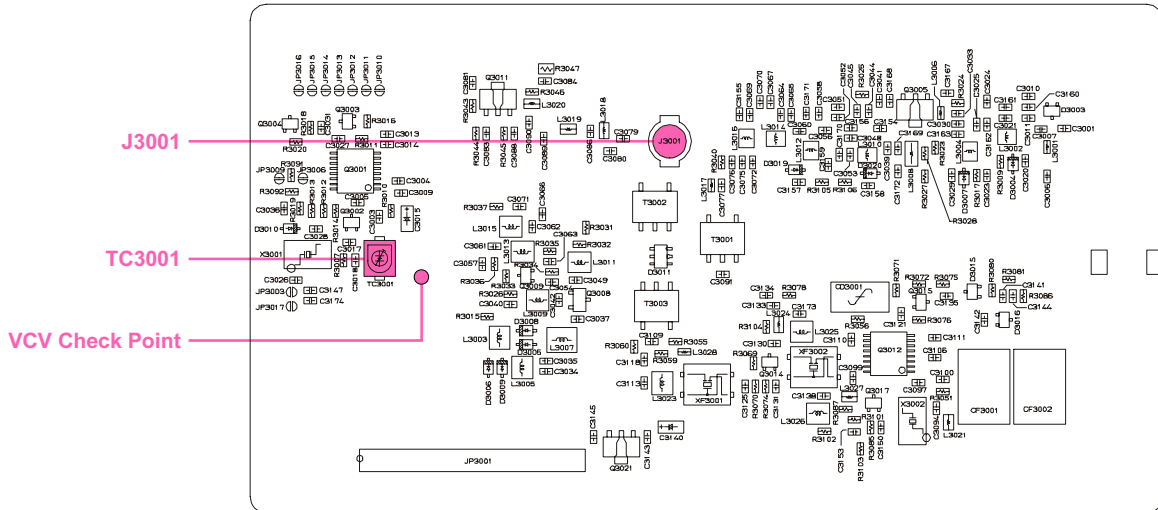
J3001
TC3001
VCV Check Point

JP3016 JP3015 JP3014 JP3013 JP3012 JP3011 JP3010
Q3004 R3018 Q3003 R3016
C3027 C3011 C3013 C3014
JP3009 R3091 JP3006
R3020 Q3001
R3092 C3004 C3009
C3036 R3013 R3012 R3014 R3010
D3010 C3028 Q3002 C3005 C3003 C3015
X3001 C3017 R3007
C3026 C3018 TC3001
JP3003 C3147
JP3017 C3174

Q3011 C3081 R3047 C3084 R3045 L3020
R3043 R3044 C3093 R3045 C3088 C3090 C3089 C3018 L3019 C3079 C3086 C3080 J3001
C3071 C3066 R3037 C3062 R3031
L3015 C3063 R3032
C3061 L3013 R3035
C3057 R3034 L3011
R3036 R3026 R3033 C3009 C3049
C3040 C3051 C3008
R3015 L3009 C3037
L3003 D3008 L3007
D3006 C3035 C3034
D3005 D3009 L3005
T3002 T3001 D3011 T3003 C3091
L3017 C3077 C3109 R3060 R3055 C3118 R3059 L3028 C3113 L3023 XF3001
C3145 C3140 Q3021 C3143
JP3001

C3155 C3089 C3070 C3067 C3064 C3065 C3171 C3038 R3082 C3045 C3052 R3025 C3044 C3041 C3168 Q3005 R3006 R3024 C3093 C3025 C3024 C3167 C3010 C3160 D3003
L3016 L3014 C3060 C3056 C3055 C3156 C3154 C3169 C3030 C3163 C3161 C3011 C3007 C3001
D3019 L3010 C3048 C3020 C3059 C3158 C3157 R3105 R3106 C3039 C3172 R3008 R3022 R3023 R3027 L3004 L3002 R3001
C3076 C3072 C3050 R3026 D3007 C3023 R3017 R3009 D3004 C3020 C3095
C3134 R3078 C3133 C3173 L3024 R3104 L3025 CD3001 R3071 R3072 R3075 R3080 R3081 Q3015 C3141 C3136 D3015 R3086 C3144 R3056 C3121 R3076 C3142 D3016 C3130 C3110 C3111 R3069 XF3002 Q3012 C3106 C3014 C3099 C3100 C3097 C3125 R3070 R3074 C3131 C3138 R3027 Q3017 R3051 L3026 R3087 R3101 R3102 X3002 C3094 L3021 C3153 R3085 C3150 R3103
CF3001 CF3002